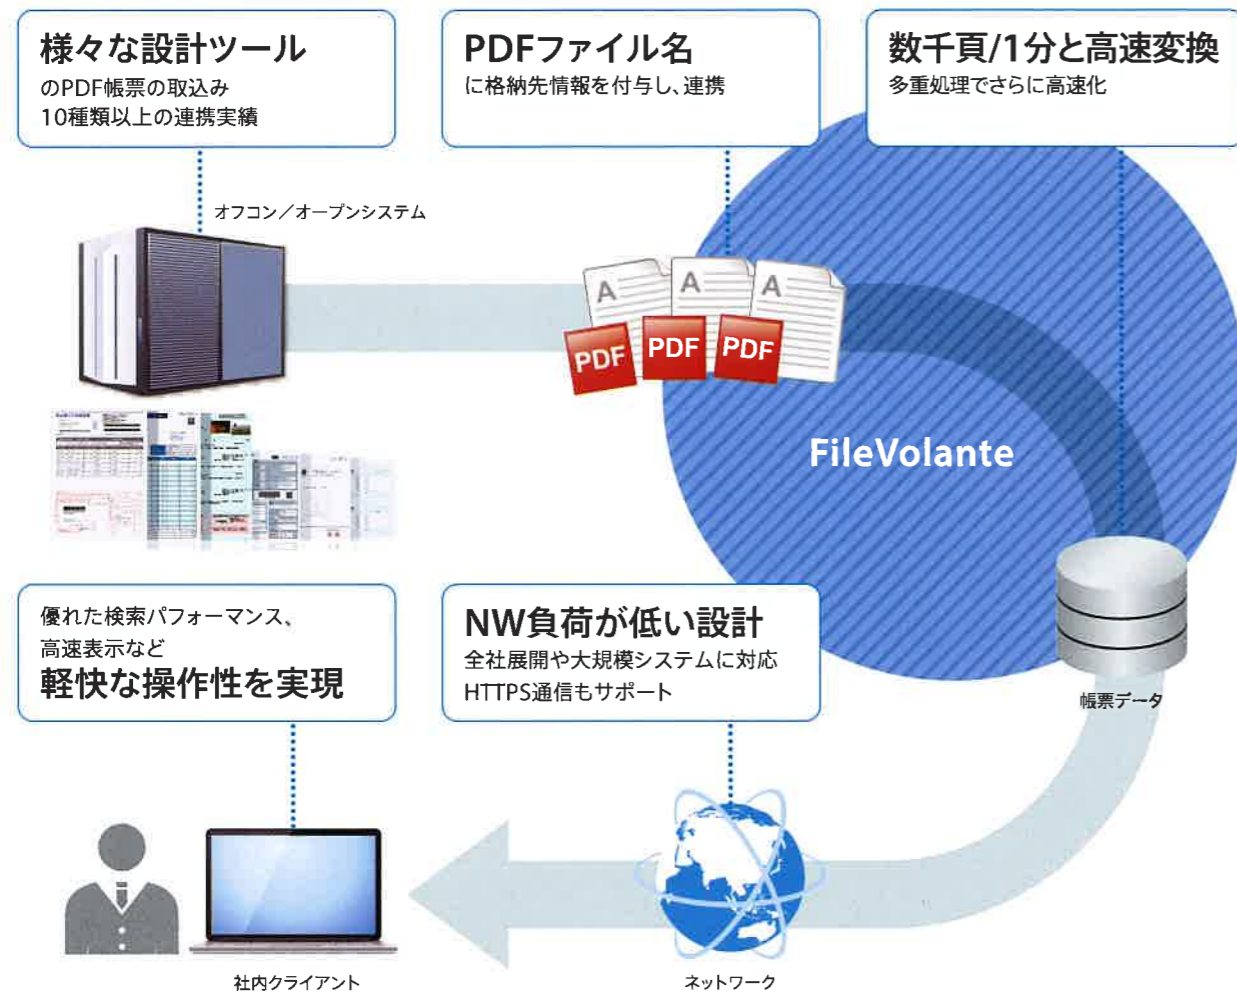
様々な設計ツール
のPDF帳票の取込み
10種類以上の連携実績

PDFファイル名
に格納先情報を付与し、連携

数千頁/1分と高速変換
多重処理でさらに高速化

オフコン／オープンシステム

A A A
PDF PDF PDF

FileVolante

帳票データ

優れた検索パフォーマンス、
高速表示など
軽快な操作性を実現

NW負荷が低い設計
全社展開や大規模システムに対応
HTTPS通信もサポート

社内クライアント

ネットワーク